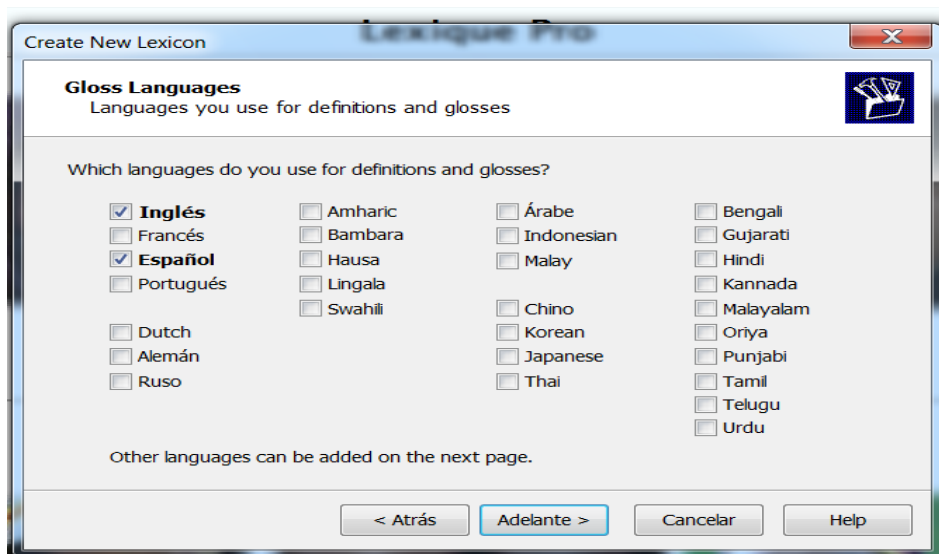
Lexique Pro

Create New Lexicon

X

Gloss Languages
Languages you use for definitions and glosses

Which languages do you use for definitions and glosses?

Inglés
Francés
Español
Portugués

Dutch
Alemán
Ruso

Amharic
Bambara
Hausa
Lingala
Swahili

Árabe
Indonesian
Malay

Chino
Korean
Japanese
Thai

Bengali
Gujarati
Hindi
Kannada
Malayalam
Oriya
Punjabi
Tamil
Telugu
Urdu

Other languages can be added on the next page.

< Atrás
Adelante >
Cancelar
Help